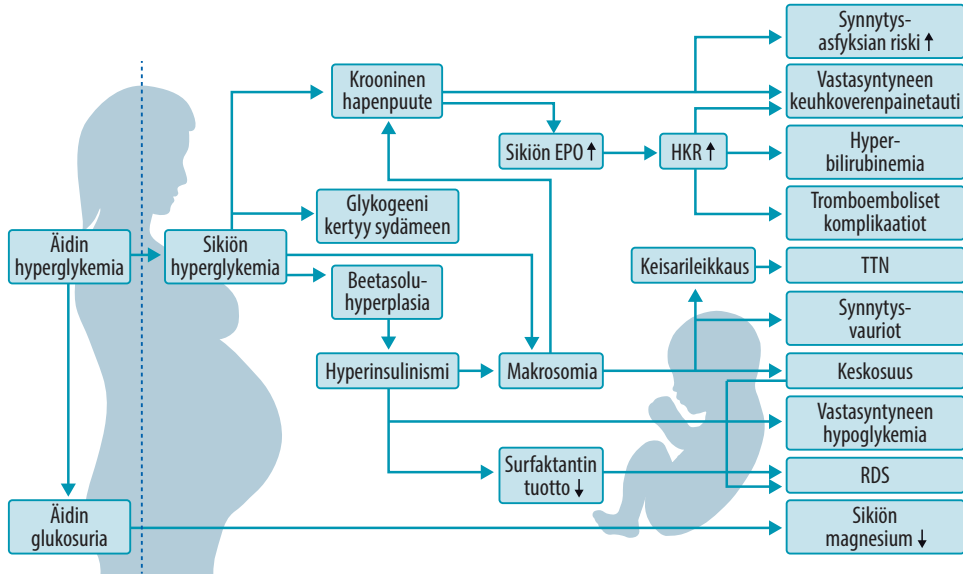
Äidin hyperglykemia

Äidin glukosuria

Sikiön hyperglykemia

Krooninen hapenpuute

Glykogeeni kertyy sydämeen

Beetasolu-hyperplasia

Hyperinsulinismi

Makrosomia

Sikiön EPO ↑

HKR ↑

Surfaktantin tuotto ↓

Keisarileikkaus

Synnytys-asfyksian riski ↑

Vastasyntyneen keuhkoverenpainetauti

Hyper-bilirubinemia

Tromboemboliset komplikaatiot

TTN

Synnytys-vauriot

Keskosuus

Vastasyntyneen hypoglykemia

RDS

Sikiön magnesium ↓